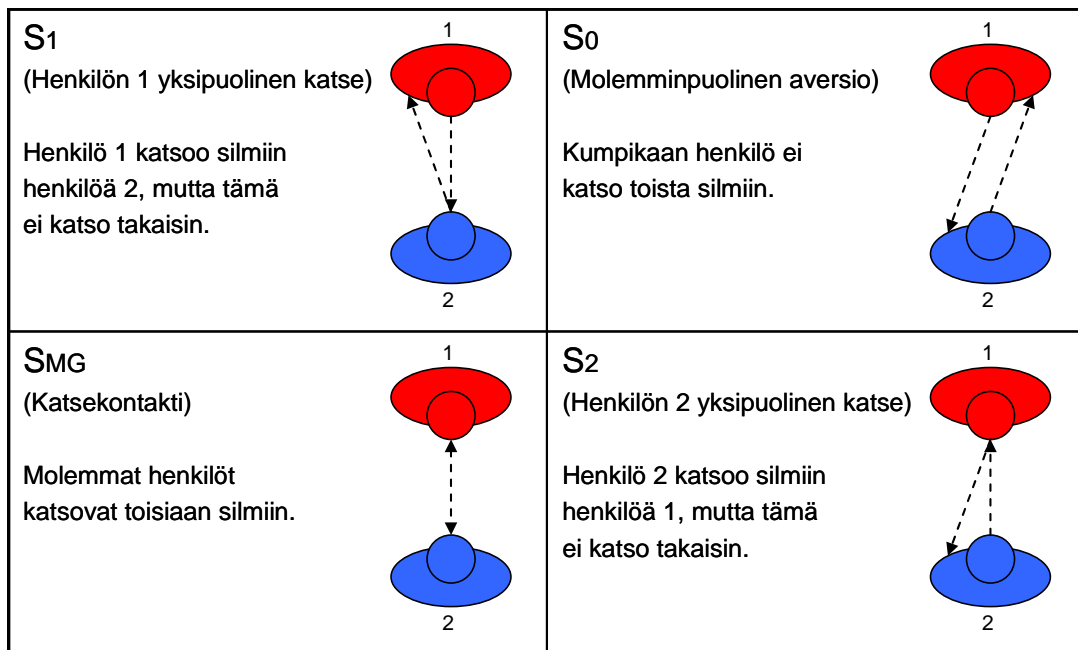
| $S_1$ (Henkilön 1 yksipuolinen katse) Henkilö 1 katsoo silmiin henkilöä 2, mutta tämä ei katso takaisin. 1 2 | $S_0$ (Molemminpuolinen aversio) Kumpikaan henkilö ei katso toista silmiin. 1 2 |
|---|---|
| $S_{MG}$ (Katsekontakti) Molemmat henkilöt katsovat toisiaan silmiin. 1 2 | $S_2$ (Henkilön 2 yksipuolinen katse) Henkilö 2 katsoo silmiin henkilöä 1, mutta tämä ei katso takaisin. 1 2 |